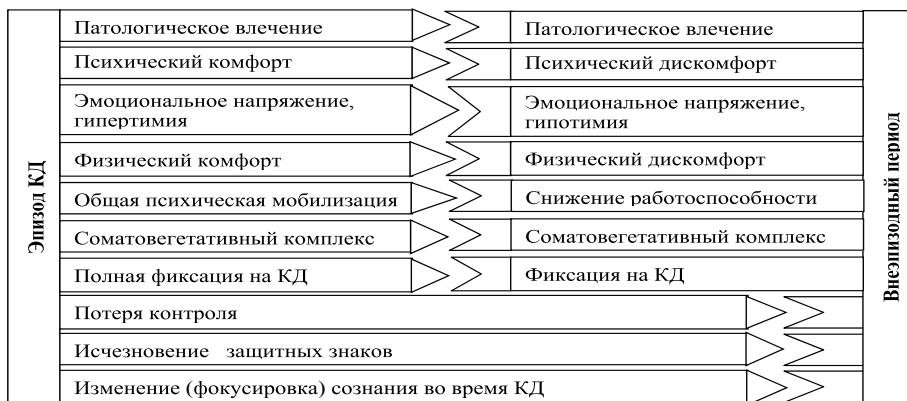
Эпизод КД

Патологическое влечение
Психический комфорт
Эмоциональное напряжение, гипертимия
Физический комфорт
Общая психическая мобилизация
Соматовегетативный комплекс
Полная фиксация на КД

Патологическое влечение
Психический дискомфорт
Эмоциональное напряжение, гипотимия
Физический дискомфорт
Снижение работоспособности
Соматовегетативный комплекс
Фиксация на КД

Потеря контроля
Исчезновение защитных знаков
Изменение (фокусировка) сознания во время КД

Внеэпизодный период